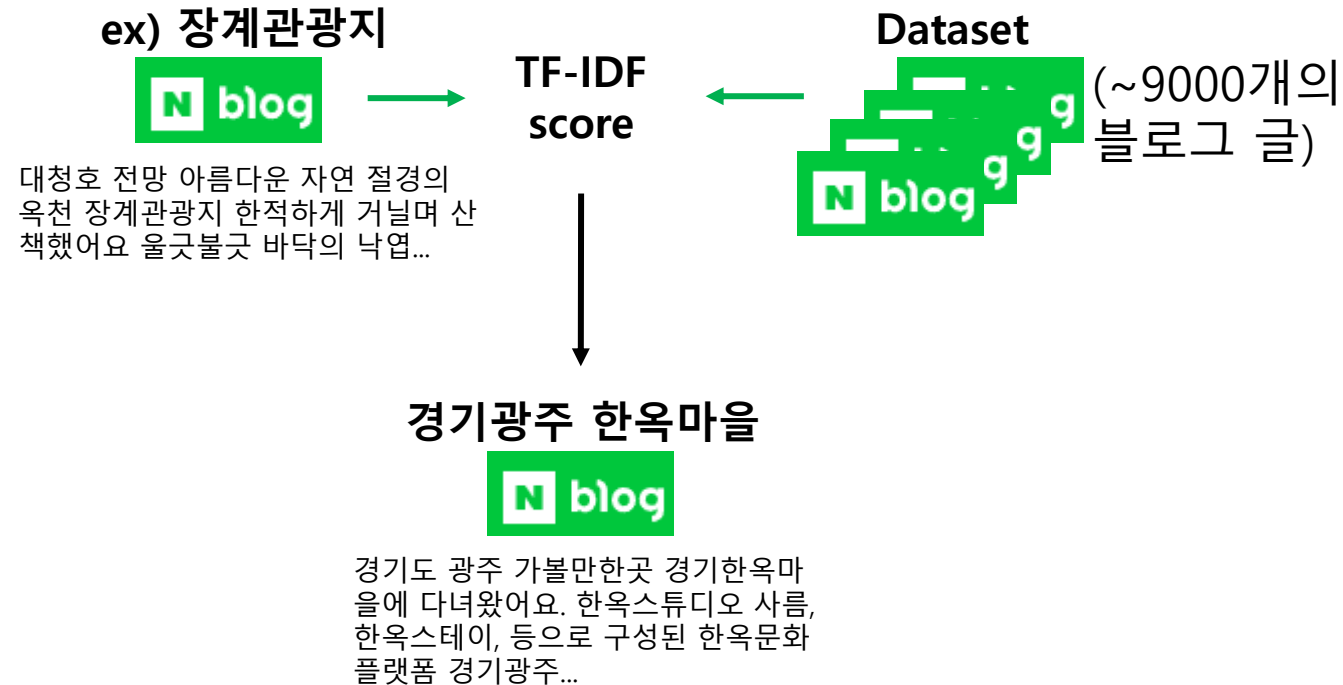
ex) 장계관광지

N blog

대청호 전망 아름다운 자연 절경의 옥천 장계관광지 한적하게 거닐며 산책했어요 울긋불긋 바닥의 낙엽...

TF-IDF score

Dataset

N blog

(~9000개의 블로그 글)

경기광주 한옥마을

N blog

경기도 광주 가볼만한곳 경기한옥마을에 다녀왔어요. 한옥스튜디오 사름, 한옥스테이, 등으로 구성된 한옥문화 플랫폼 경기광주...